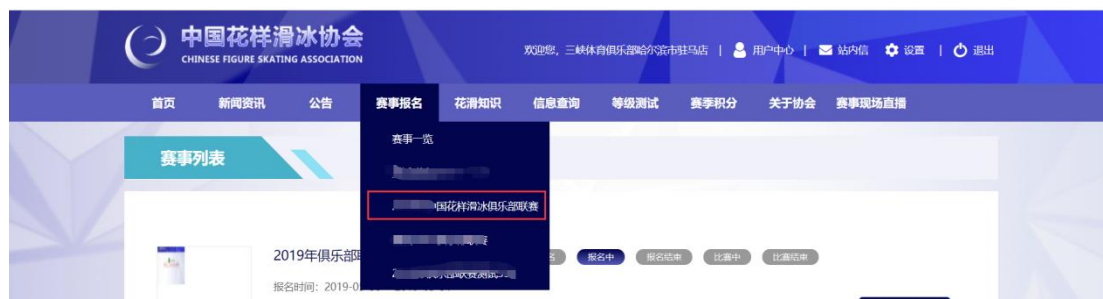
中国花样滑冰协会
CHINESE FIGURE SKATING ASSOCIATION

欢迎您，三峡体育俱乐部哈尔滨市驻马店 | 用户中心 | 站内信 设置 | 退出

首页 新闻资讯 公告 赛事报名 花滑知识 信息查询 等级测试 赛事积分 关于协会 赛事现场直播

赛事一览
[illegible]
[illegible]中国花样滑冰俱乐部联赛
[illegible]
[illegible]

赛事列表

2019年俱乐部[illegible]
报名时间：2019-0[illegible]

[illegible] 报名中 报名结束 比赛中 比赛结束